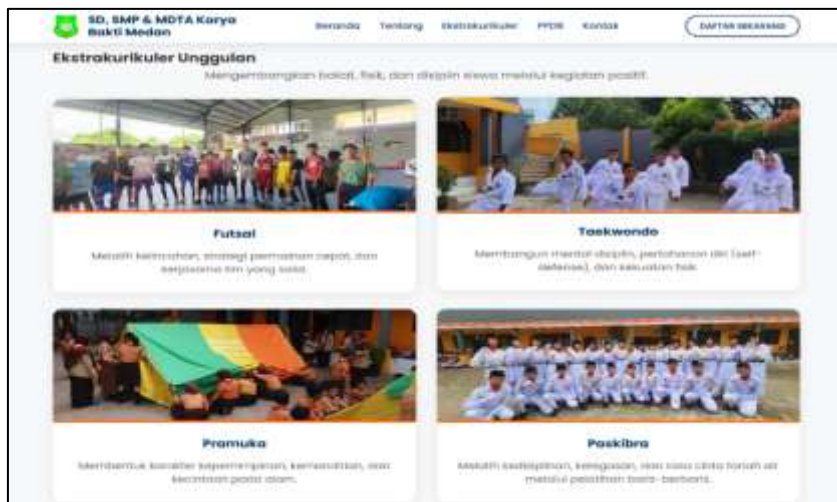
SD, SMP & MDTA Karya Bakti Medan

Beranda Tentang Ekstrakurikuler PPDB Kontak DAFTAR SEKARANG

Ekstrakurikuler Unggulan

Mengembangkan bakat, fisik, dan disiplin siswa melalui kegiatan positif.

Futsal

Melatih kekompakan, strategi permainan cepat, dan kerjasama tim yang solid.

Taekwondo

Membangun mental disiplin, pertahanan diri (self-defense), dan kekuatan fisik.

Pramuka

Membentuk karakter kepemimpinan, kemandirian, dan kecintaan pada alam.

Paskibra

Melatih kedisiplinan, kekompakan, dan rasa cinta tanah air melalui pelatihan baris-berbaris.